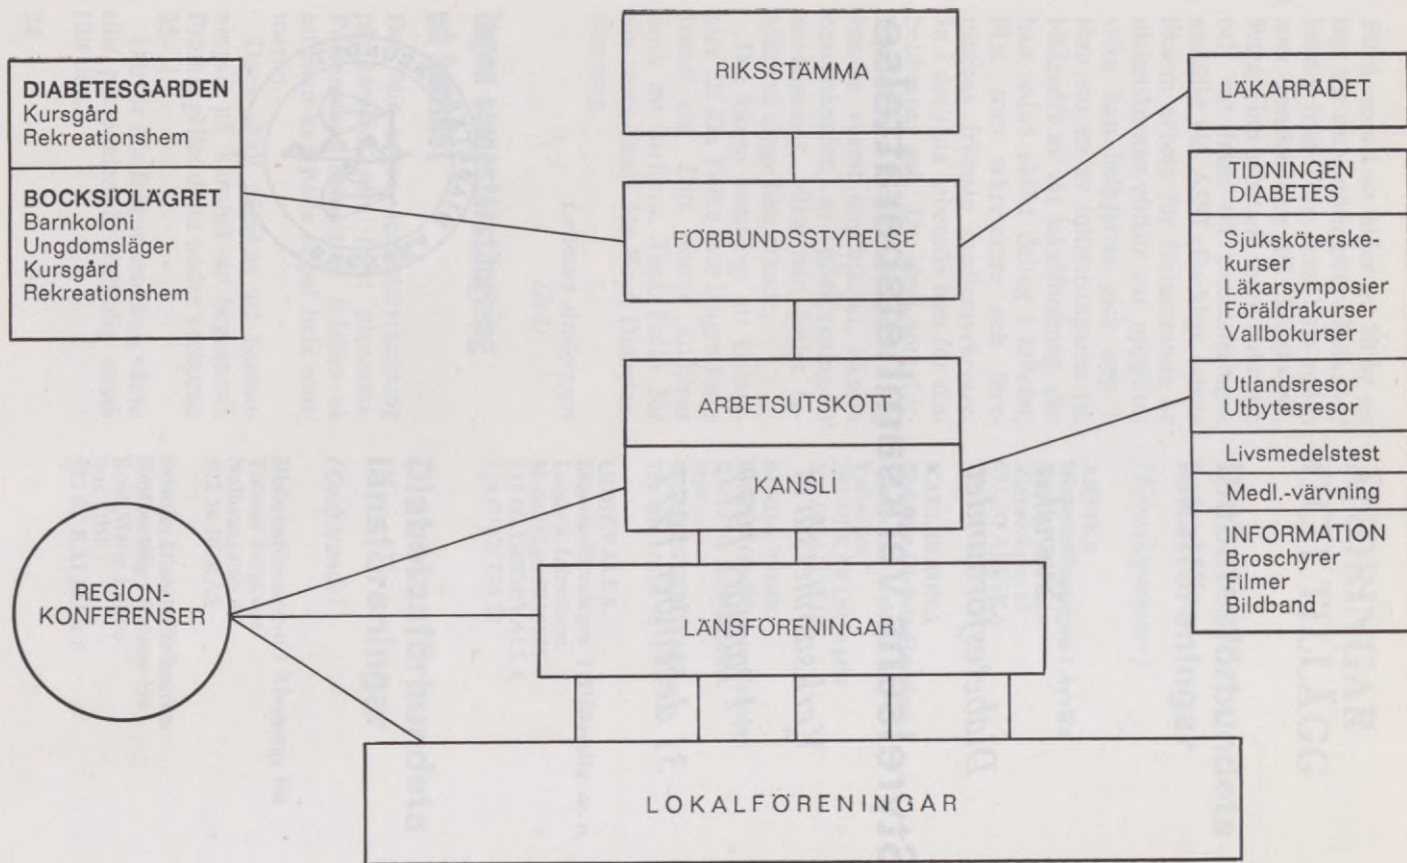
DIABETESGÅRDEN
Kursgård
Rekreationshem

BOCKSJÖLÄGRET
Barnkoloni
Ungdomsläger
Kursgård
Rekreationshem

RIKSSTÄMMA

FÖRBUNDSSTYRELSE

ARBETSUTSKOTT

KANSLI

LÄNSFÖRENINGAR

LOKALFÖRENINGAR

REGION-KONFERENSER

LÄKARRÅDET

TIDNINGEN DIABETES

Sjuksköterske-kurser
Läkarsymposier
Föräldrakurser
Vallbokurser

Utlandsresor
Utbytesresor

Livsmedelstest

Medl.-värvning

INFORMATION
Broschyrer
Filmer
Bildband